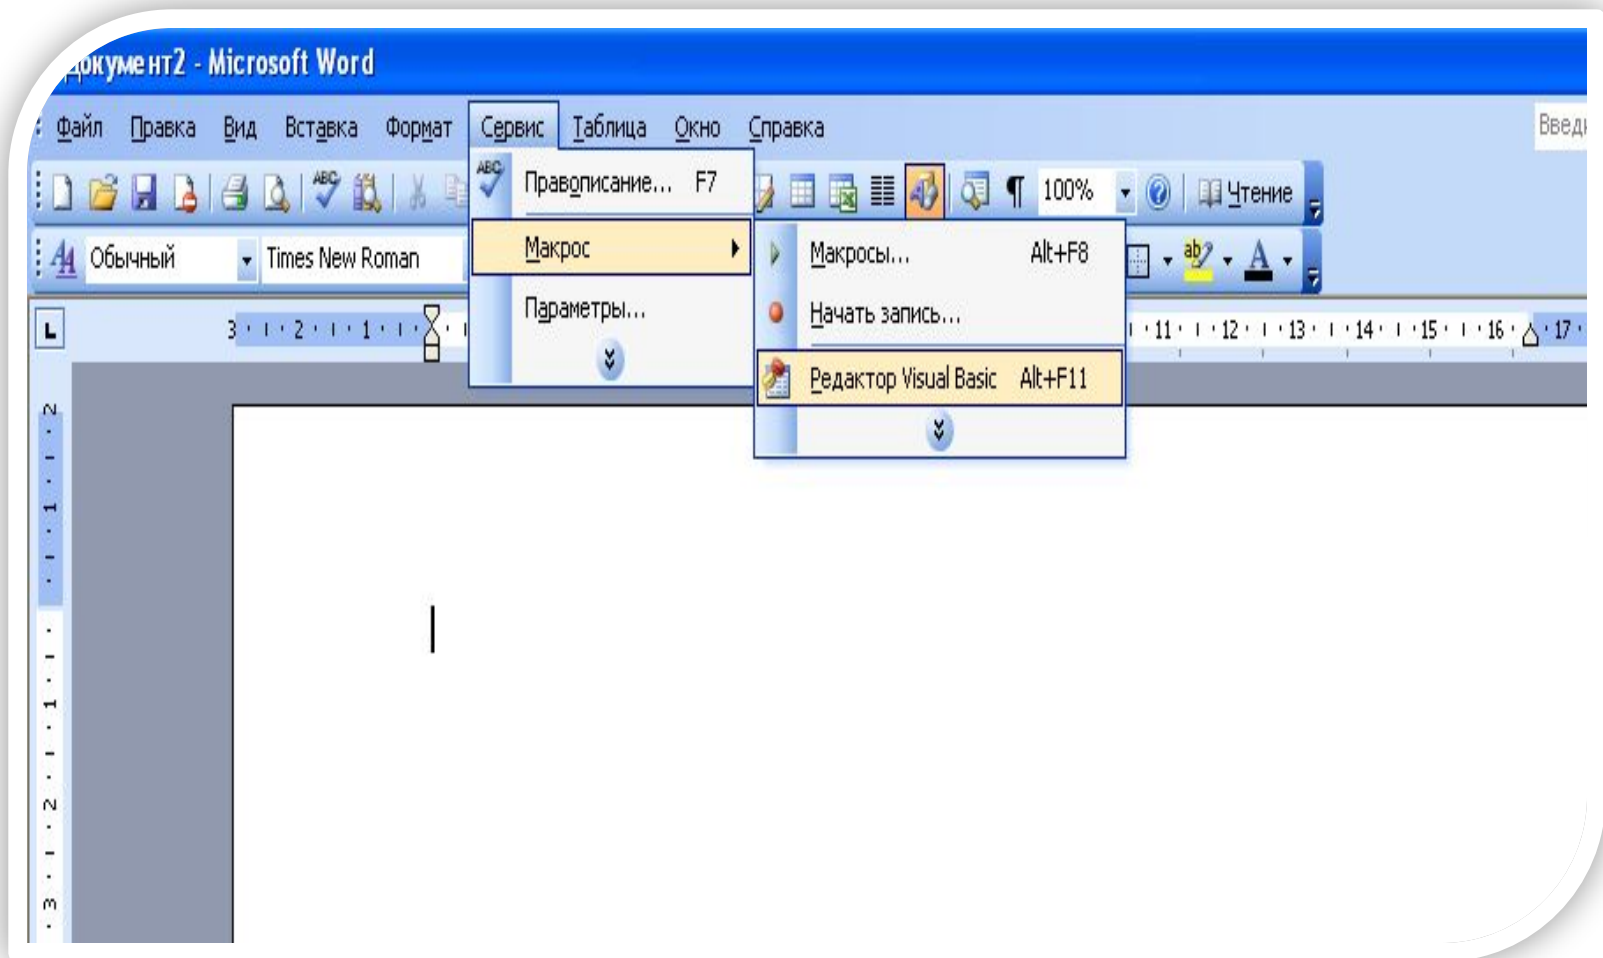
документ2 - Microsoft Word

Файл Правка Вид Вставка Формат Сервис Таблица Окно Справка

Введ

Правописание... F7

Макрос

Параметры...

Макросы... Alt+F8

Начать запись...

Редактор Visual Basic Alt+F11

100%

Чтение

Обычный

Times New Roman

3 · 2 · 1 · 11 · 12 · 13 · 14 · 15 · 16 · 17

2 1 1 2 3